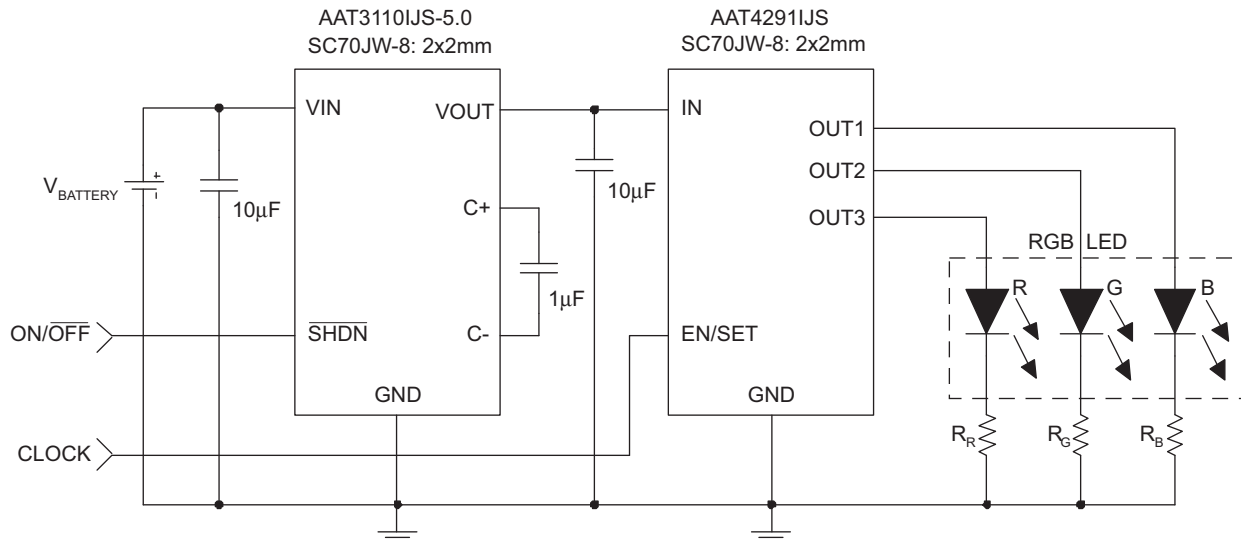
AAT3110IJS-5.0
SC70JW-8: 2x2mm

AAT4291IJS
SC70JW-8: 2x2mm

VIN
VOUT
IN
OUT1
OUT2
OUT3

$V_{BATTERY}$
+

10µF

C+

10µF

RGB LED

1µF

R
G
B

ON/$\overline{OFF}$
$\overline{SHDN}$
C-
EN/SET

GND
GND

CLOCK

$R_R$
$R_G$
$R_B$